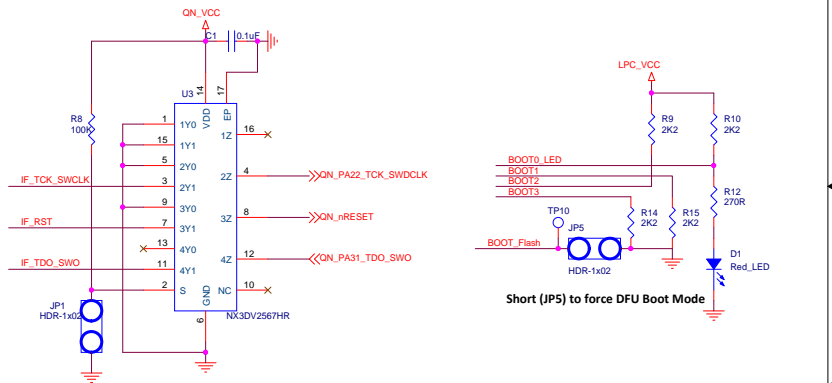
QN_VCC
C1
0.1uF
U3
14
17
VDD
EP
R8
100K
1Y0
1Y1
2Y0
2Y1
3Y0
3Y1
4Y0
4Y1
S
GND
NC
1Z
2Z
3Z
4Z
15
5
3
9
7
13
11
2
6
16
4
8
12
10
IF_TCK_SWCLK
IF_RST
IF_TDO_SWO
QN_PA22_TCK_SWDCLK
QN_nRESET
QN_PA31_TDO_SWO
NX3DV2567HR
JP1
HDR-1x02
LPC_VCC
R9
2K2
R10
2K2
BOOT0_LED
BOOT1
BOOT2
BOOT3
R12
270R
R14
2K2
R15
2K2
TP10
JP5
BOOT_Flash
HDR-1x02
D1
Red_LED
Short (JP5) to force DFU Boot Mode